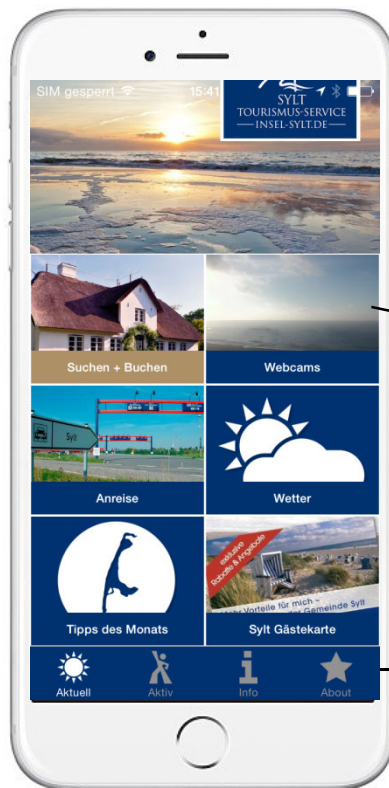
SIM gesperrt 15:41

SYLT
TOURISMUS-SERVICE
INSEL-SYLT.DE

Suchen + Buchen

Webcams

Sylt

Anreise

Wetter

Tipps des Monats

exklusive Rabatte & Angebote

Vorteile für mich - Gemeinde Sylt

Sylt Gästekarte

Aktuell

Aktiv

Info

About